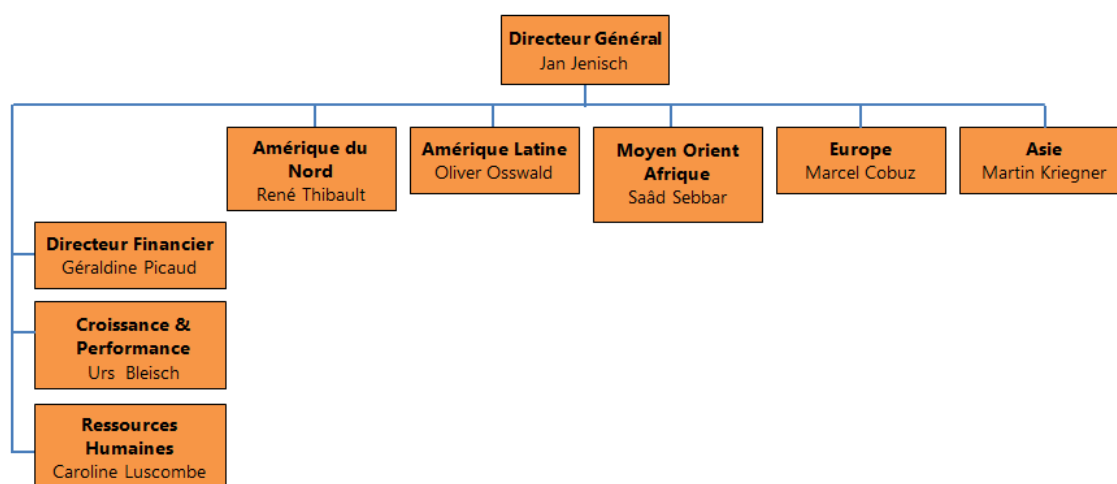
Directeur Général
Jan Jenisch

Amérique du Nord
René Thibault

Amérique Latine
Oliver Osswald

Moyen Orient Afrique
Saâd Sebbar

Europe
Marcel Cobuz

Asie
Martin Kriegner

Directeur Financier
Géraldine Picaud

Croissance & Performance
Urs Bleisch

Ressources Humaines
Caroline Luscombe